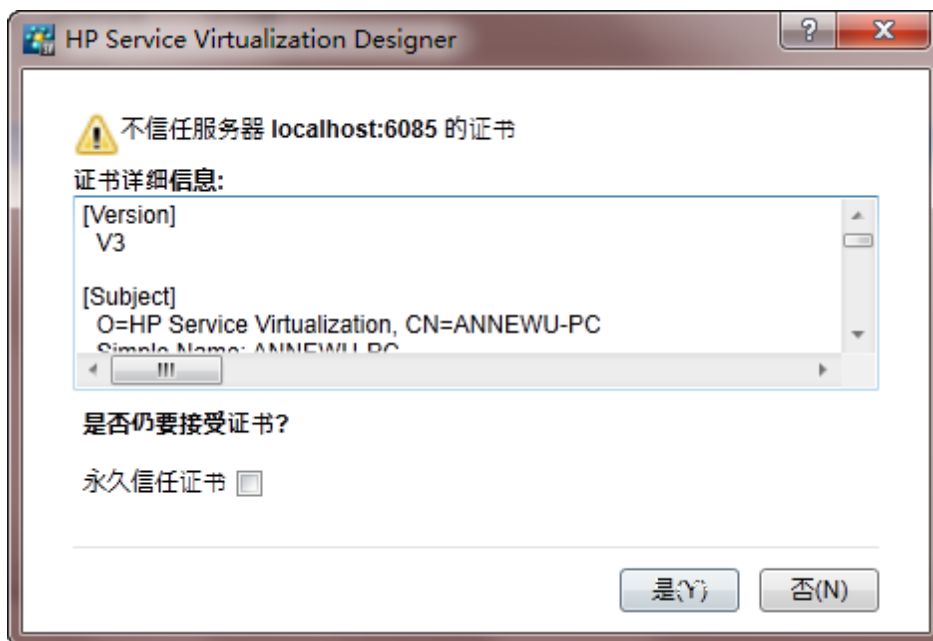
HP Service Virtualization Designer

?

X

不信任服务器 localhost:6085 的证书

证书详细信息:

[Version]
V3

[Subject]
O=HP Service Virtualization, CN=ANNEWU-PC
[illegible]

是否仍要接受证书?

永久信任证书

是(Y)

否(N)